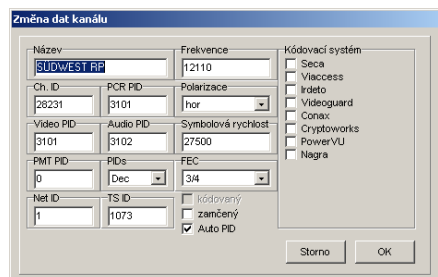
Změna dat kanálu

Název
SÜDWEST RP

Frekvence
12110

Kódovací systém
Seca
Viaccess
Irdeto
Videoguard
Conax
Cryptoworks
PowerVU
Nagra

Ch. ID
28231

PCR PID
3101

Polarizace
hor

Video PID
3101

Audio PID
3102

Symbolová rychlost
27500

PMT PID
0

PIDs
Dec

FEC
3/4

Net ID
1

TS ID
1073

kódovaný
zamčený
Auto PID

Storno
OK